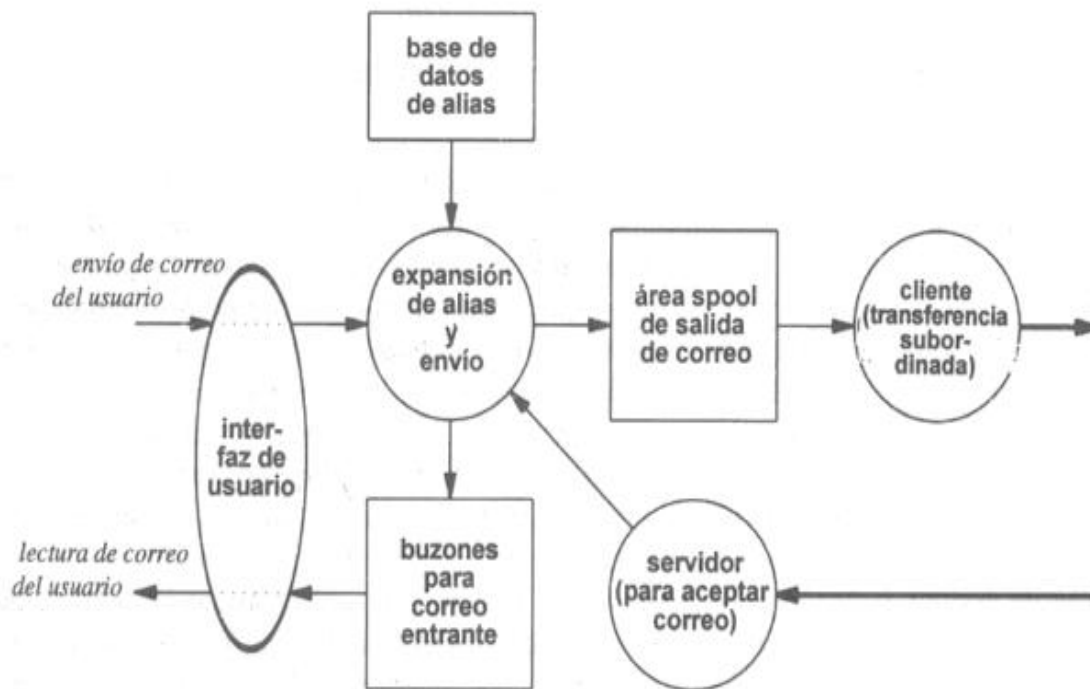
base de datos de alias

envío de correo del usuario

expansión de alias y envío

área spool de salida de correo

cliente (transferencia subordinada)

interfaz de usuario

lectura de correo del usuario

buzones para correo entrante

servidor (para aceptar correo)